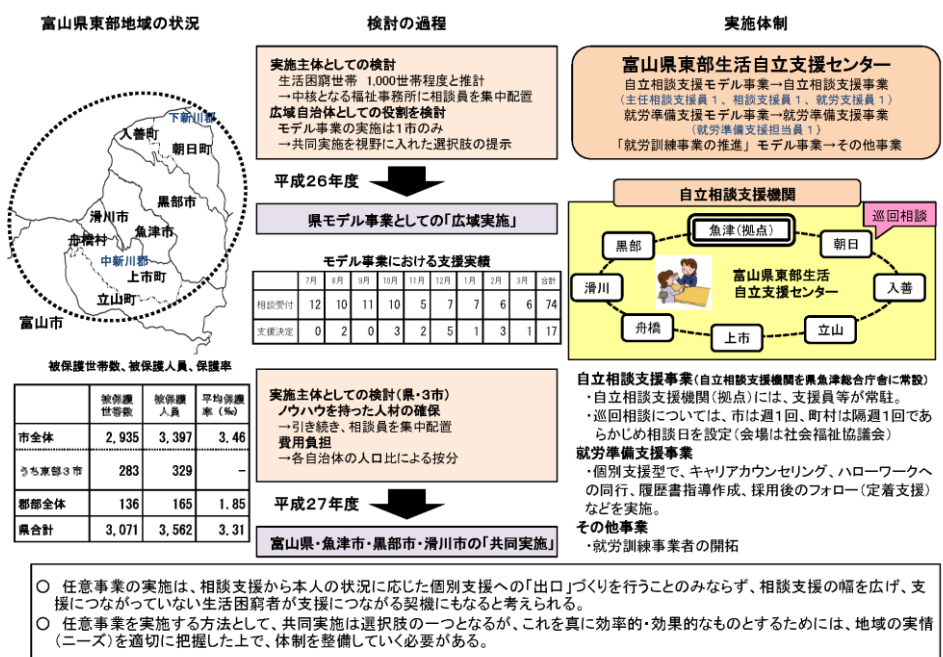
富山県東部地域の状況

下新川郡
入善町
朝日町
黒部市
滑川市
魚津市
舟橋村
中新川郡
上市町
立山町
富山市

被保護世帯数、被保護人員、保護率

| | 被保護世帯数 | 被保護人員 | 平均保護率（‰） |
|---|---|---|---|
| 市全体 | 2,935 | 3,397 | 3.46 |
| うち東部3市 | 283 | 329 | - |
| 郡部全体 | 136 | 165 | 1.85 |
| 県合計 | 3,071 | 3,562 | 3.31 |

検討の過程

実施主体としての検討
生活困窮世帯 1,000世帯程度と推計
→中核となる福祉事務所に相談員を集中配置
広域自治体としての役割を検討
モデル事業の実施は1市のみ
→共同実施を視野に入れた選択肢の提示

平成26年度

県モデル事業としての「広域実施」

モデル事業における支援実績

| | 7月 | 8月 | 9月 | 10月 | 11月 | 12月 | 1月 | 2月 | 3月 | 合計 |
|---|---|---|---|---|---|---|---|---|---|---|
| 相談受付 | 12 | 10 | 11 | 10 | 5 | 7 | 7 | 6 | 6 | 74 |
| 支援決定 | 0 | 2 | 0 | 3 | 2 | 5 | 1 | 3 | 1 | 17 |

実施主体としての検討（県・3市）
ノウハウを持った人材の確保
→引き続き、相談員を集中配置
費用負担
→各自治体の人口比による按分

平成27年度

富山県・魚津市・黒部市・滑川市の「共同実施」

実施体制

富山県東部生活自立支援センター
自立相談支援モデル事業→自立相談支援事業
（主任相談支援員1、相談支援員1、就労支援員1）
就労準備支援モデル事業→就労準備支援事業
（就労準備支援担当員1）
「就労訓練事業の推進」モデル事業→その他事業

自立相談支援機関
巡回相談
魚津（拠点）
黒部
朝日
滑川
富山県東部生活自立支援センター
入善
舟橋
上市
立山

自立相談支援事業（自立相談支援機関を県魚津総合庁舎に常設）
・自立相談支援機関（拠点）には、支援員等が常駐。
・巡回相談については、市は週1回、町村は隔週1回であらかじめ相談日を設定（会場は社会福祉協議会）
就労準備支援事業
・個別支援型で、キャリアカウンセリング、ハローワークへの同行、履歴書指導作成、採用後のフォロー（定着支援）などを実施。
その他事業
・就労訓練事業者の開拓

○ 任意事業の実施は、相談支援から本人の状況に応じた個別支援への「出口」づくりを行うことのみならず、相談支援の幅を広げ、支援につながっていない生活困窮者が支援につながる契機にもなると考えられる。
○ 任意事業を実施する方法として、共同実施は選択肢の一つとなるが、これを真に効率的・効果的なものとするためには、地域の実情（ニーズ）を適切に把握した上で、体制を整備していく必要がある。